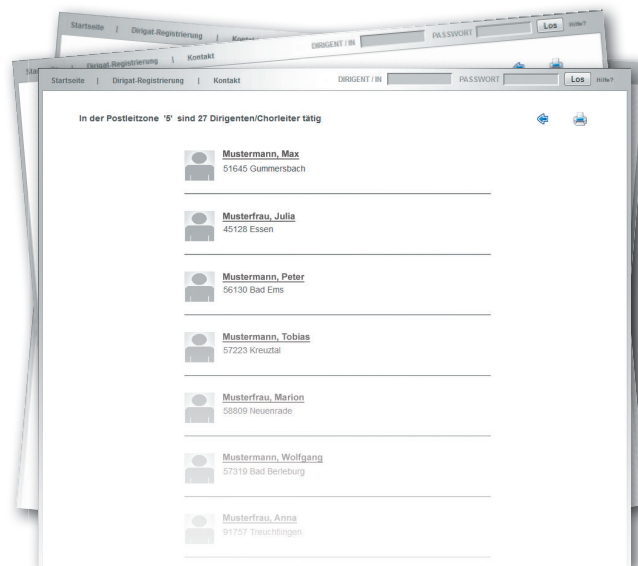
Startseite | Dirigat-Registrierung | Kontakt DIRIGENT / IN PASSWORT Los Hilfe?

Startseite | Dirigat-Registrierung | Kontakt DIRIGENT / IN PASSWORT Los Hilfe?

Startseite | Dirigat-Registrierung | Kontakt DIRIGENT / IN PASSWORT Los Hilfe?

In der Postleitzone '5' sind 27 Dirigenten/Chorleiter tätig

Mustermann, Max
51645 Gummersbach

Musterfrau, Julia
45128 Essen

Mustermann, Peter
56130 Bad Ems

Mustermann, Tobias
57223 Kreuztal

Musterfrau, Marion
58809 Neuenrade

Mustermann, Wolfgang
57319 Bad Berleburg

Musterfrau, Anna
91757 Treuchtlingen